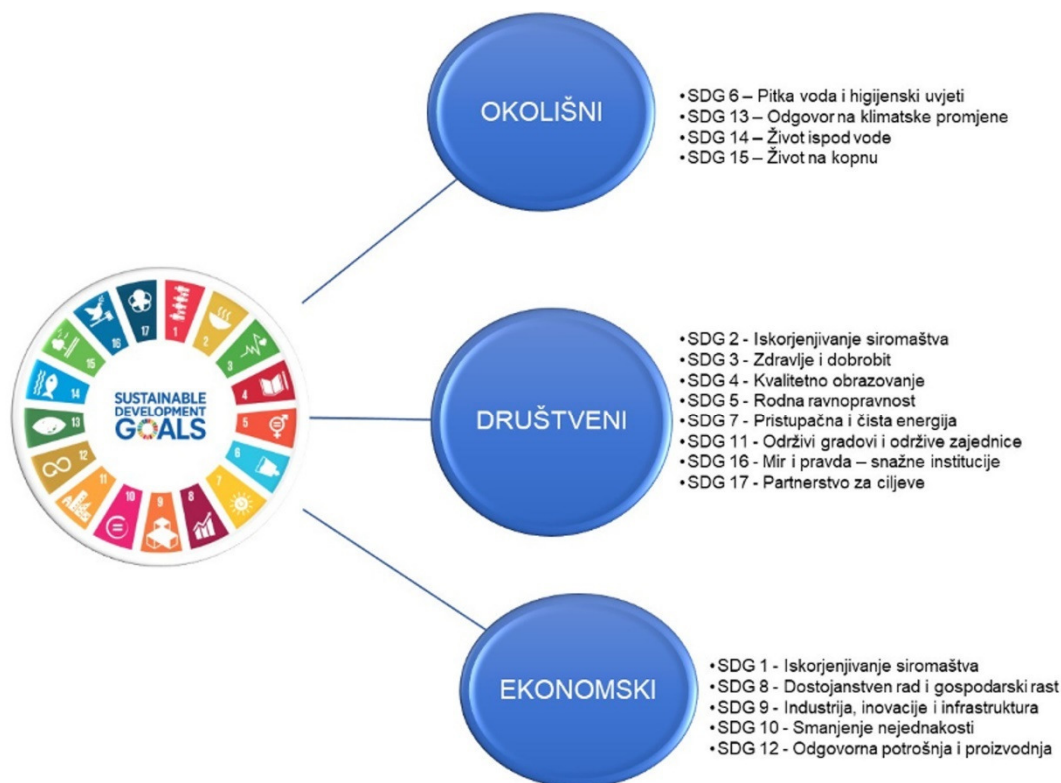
SUSTAINABLE DEVELOPMENT GOALS

1 2 3 4 5 6 7 8 9 10 11 12 13 14 15 16 17

OKOLIŠNI

• SDG 6 – Pitka voda i higijenski uvjeti
• SDG 13 – Odgovor na klimatske promjene
• SDG 14 – Život ispod vode
• SDG 15 – Život na kopnu

DRUŠTVENI

• SDG 2 - Iskorjenjivanje siromaštva
• SDG 3 - Zdravlje i dobrobit
• SDG 4 - Kvalitetno obrazovanje
• SDG 5 - Rodna ravnopravnost
• SDG 7 - Pristupačna i čista energija
• SDG 11 - Održivi gradovi i održive zajednice
• SDG 16 - Mir i pravda – snažne institucije
• SDG 17 - Partnerstvo za ciljeve

EKONOMSKI

• SDG 1 - Iskorjenjivanje siromaštva
• SDG 8 - Dostojanstven rad i gospodarski rast
• SDG 9 - Industrija, inovacije i infrastruktura
• SDG 10 - Smanjenje nejednakosti
• SDG 12 - Odgovorna potrošnja i proizvodnja